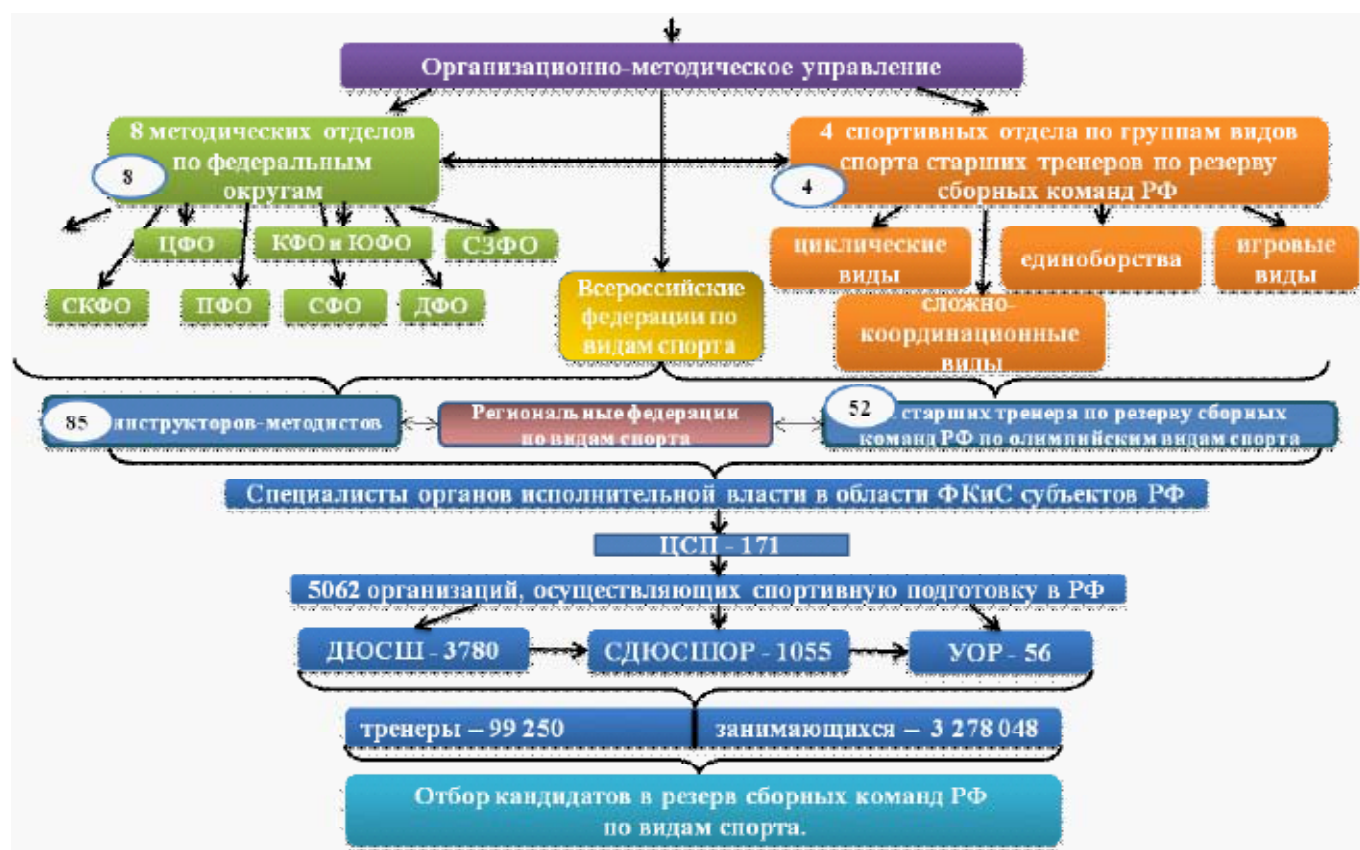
Организационно-методическое управление

8 методических отделов по федеральным округам

8

4 спортивных отдела по группам видов спорта старших тренеров по резерву сборных команд РФ

4

ЦФО

КФО и ЮФО

СЗФО

СКФО

ПФО

СФО

ДФО

Всероссийские федерации по видам спорта

циклические виды

единоборства

игровые виды

сложно-координационные виды

85 инструкторов-методистов

Региональные федерации по видам спорта

52 старших тренера по резерву сборных команд РФ по олимпийским видам спорта

Специалисты органов исполнительной власти в области ФКиС субъектов РФ

ЦСП - 171

5062 организаций, осуществляющих спортивную подготовку в РФ

ДЮСШ - 3780

СДЮСШОР - 1055

УОР - 56

тренеры – 99 250

занимающихся – 3 278 048

Отбор кандидатов в резерв сборных команд РФ по видам спорта.